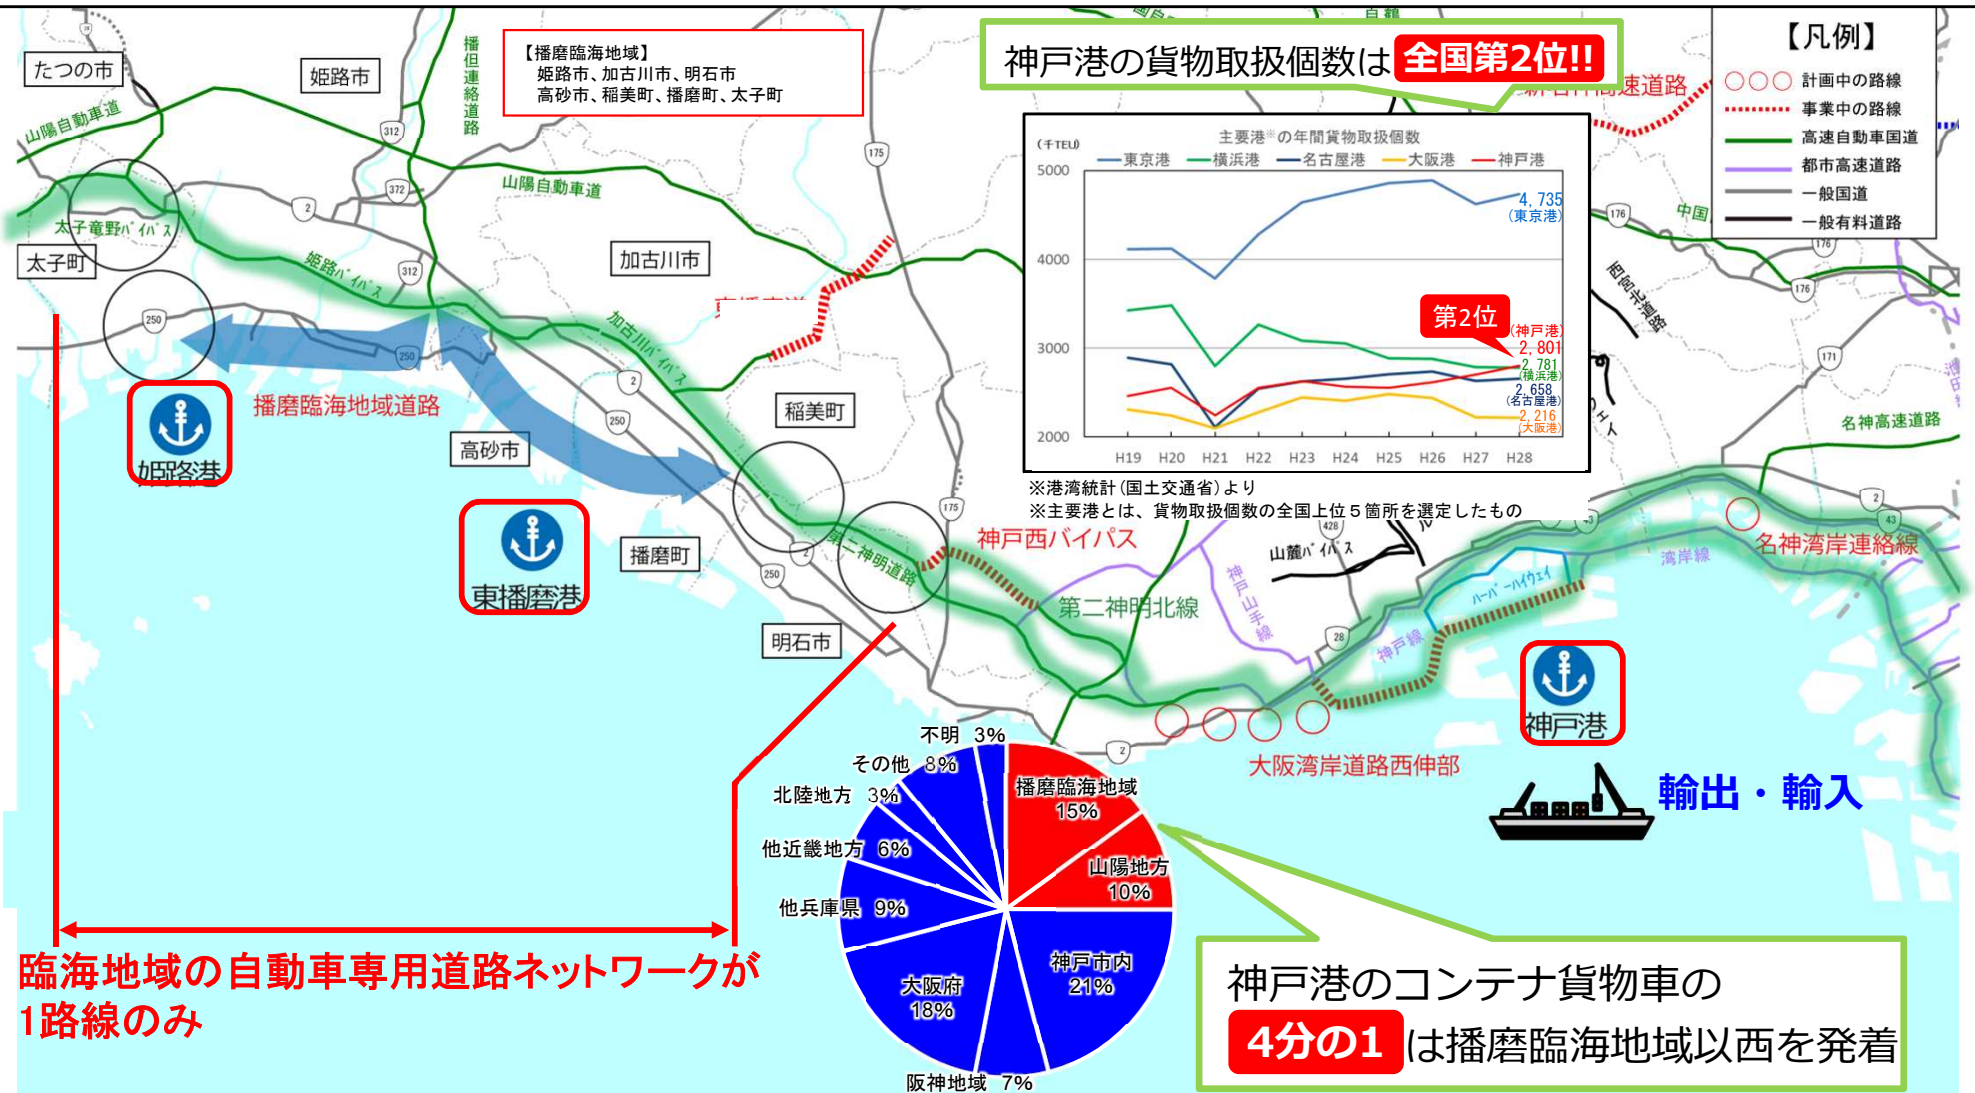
たつの市
姫路市
播但連絡道路
【播磨臨海地域】
姫路市、加古川市、明石市
高砂市、稲美町、播磨町、太子町

神戸港の貨物取扱個数は 全国第2位!!

【凡例】
計画中の路線
事業中の路線
高速自動車国道
都市高速道路
一般国道
一般有料道路

山陽自動車道
山陽自動車道
太子竜野バイパス
太子町
姫路バイパス
加古川市
加古川バイパス
稲美町
播磨臨海地域道路
姫路港
高砂市
東播磨港
播磨町
明石市
第二神明道路
神戸西バイパス
第二神明北線
山麓バイパス
神戸山手線
神戸線
ハーバーハイウェイ
湾岸線
名神湾岸連絡線
名神高速道路
中国
西宮北道路
大阪湾岸道路西伸部
神戸港
輸出・輸入

主要港※の年間貨物取扱個数
(千TEU)
東京港 横浜港 名古屋港 大阪港 神戸港
5000
4000
3000
2000
4,735 (東京港)
第2位
(神戸港) 2,801
2,781 (横浜港)
2,658 (名古屋港)
2,216 (大阪港)
H19 H20 H21 H22 H23 H24 H25 H26 H27 H28
※港湾統計(国土交通省)より
※主要港とは、貨物取扱個数の全国上位5箇所を選定したもの

不明 3%
その他 8%
北陸地方 3%
他近畿地方 6%
他兵庫県 9%
大阪府 18%
阪神地域 7%
神戸市内 21%
山陽地方 10%
播磨臨海地域 15%

臨海地域の自動車専用道路ネットワークが1路線のみ

神戸港のコンテナ貨物車の 4分の1 は播磨臨海地域以西を発着